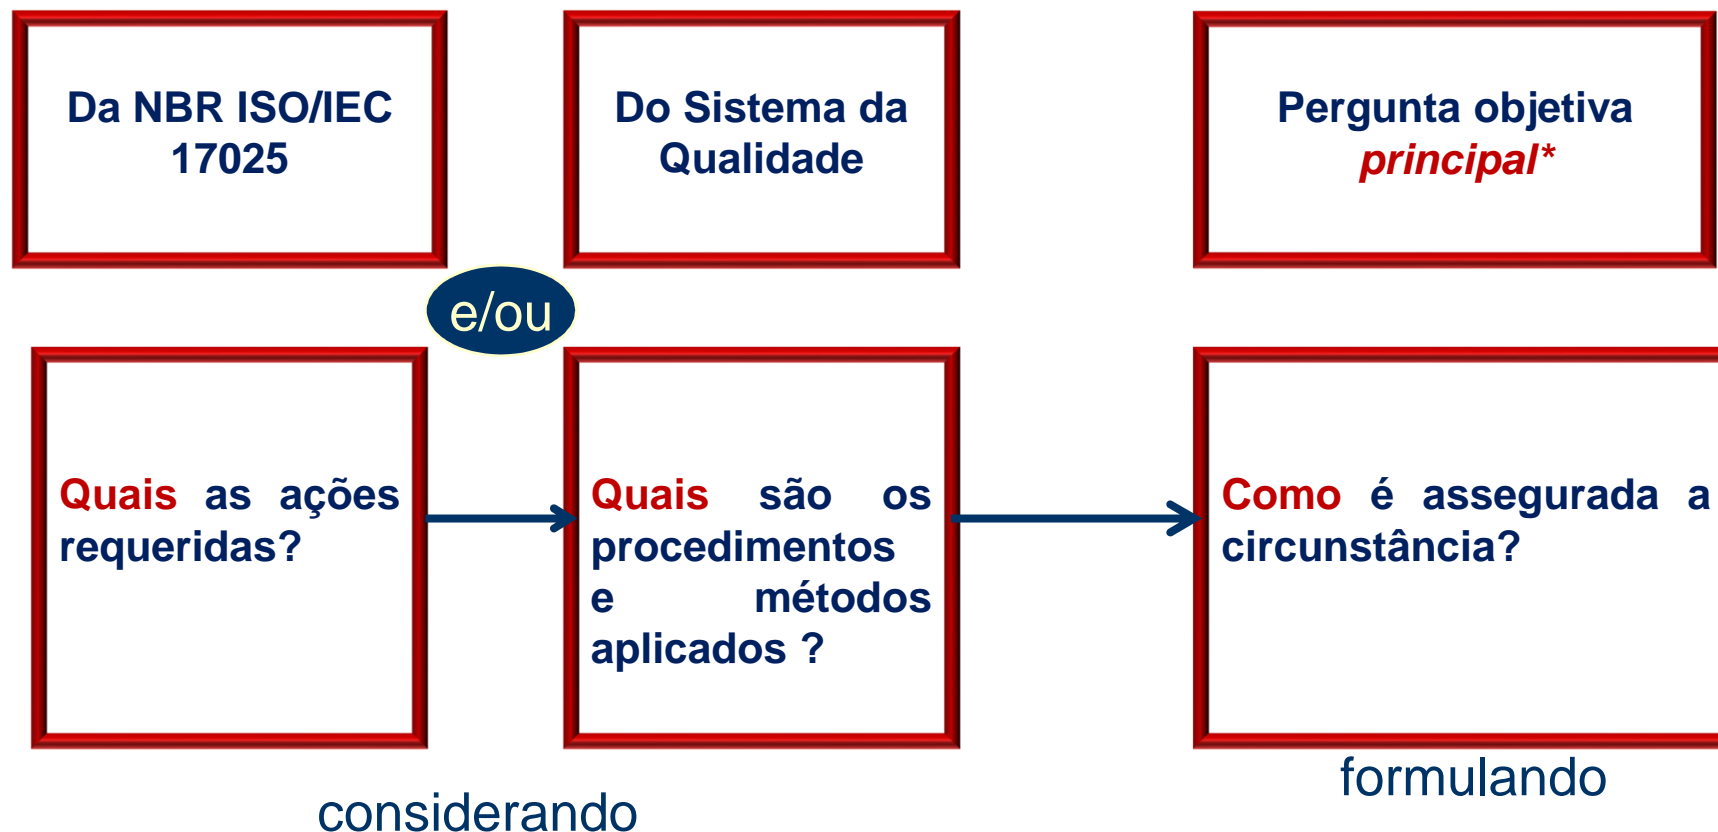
Da NBR ISO/IEC 17025

Do Sistema da Qualidade

Pergunta objetiva principal*

e/ou

Quais as ações requeridas?

Quais são os procedimentos e métodos aplicados ?

Como é assegurada a circunstância?

formulando

considerando